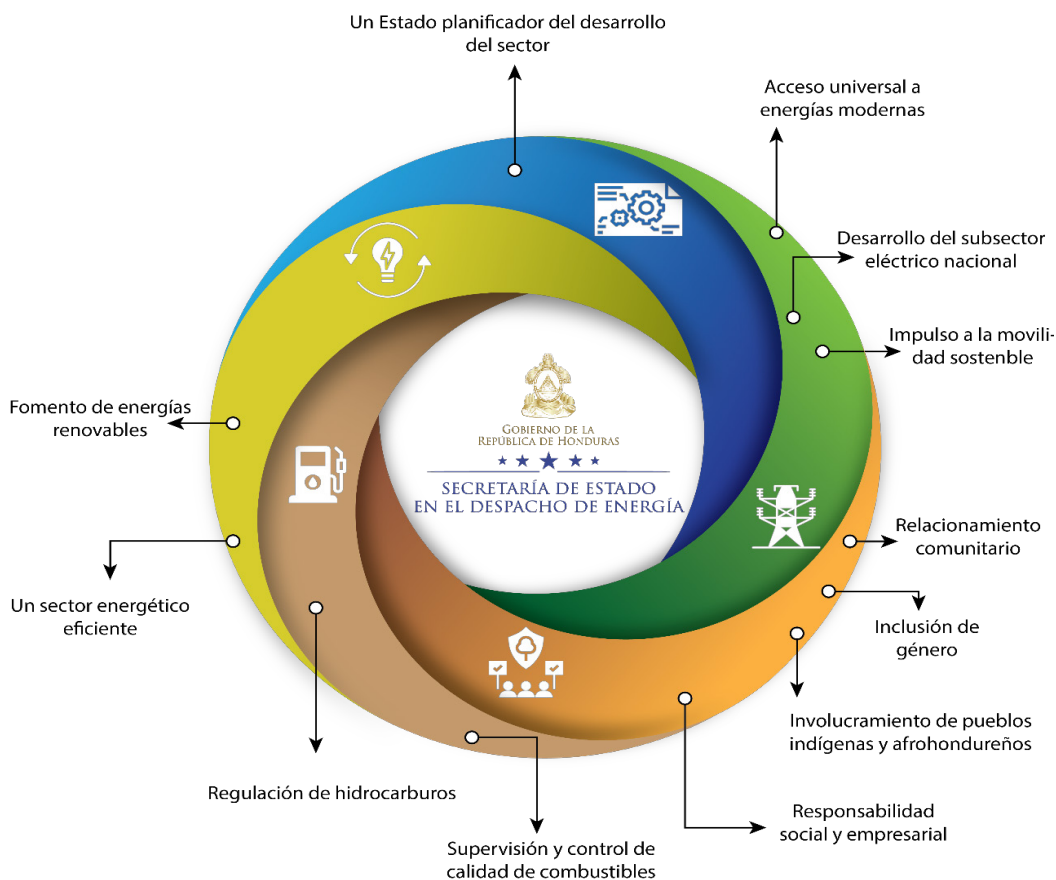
Un Estado planificador del desarrollo del sector

Acceso universal a energías modernas

Desarrollo del subsector eléctrico nacional

Impulso a la movilidad sostenble

Fomento de energías renovables

Gobierno de la República de Honduras

Secretaría de Estado en el Despacho de Energía

Relacionamiento comunitario

Un sector energético eficiente

Inclusión de género

Involucramiento de pueblos indígenas y afrohondureños

Regulación de hidrocarburos

Responsabilidad social y empresarial

Supervisión y control de calidad de combustibles